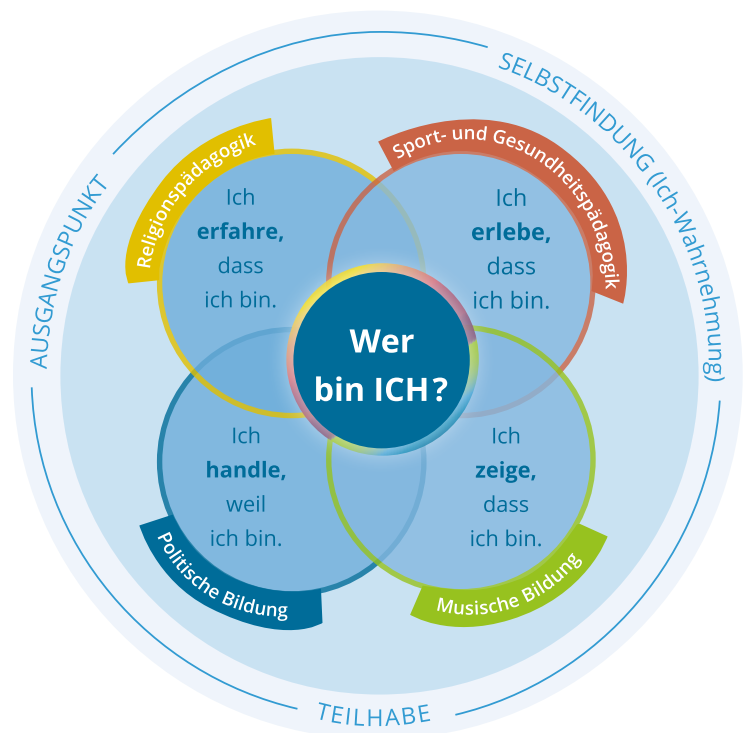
AUSGANGSPUNKT

SELBSTFINDUNG (Ich-Wahrnehmung)

TEILHABE

Religionspädagogik

Ich **erfahre,** dass ich bin.

Sport- und Gesundheitspädagogik

Ich **erlebe,** dass ich bin.

Wer bin ICH?

Ich **handle,** weil ich bin.

Politische Bildung

Ich **zeige,** dass ich bin.

Musische Bildung